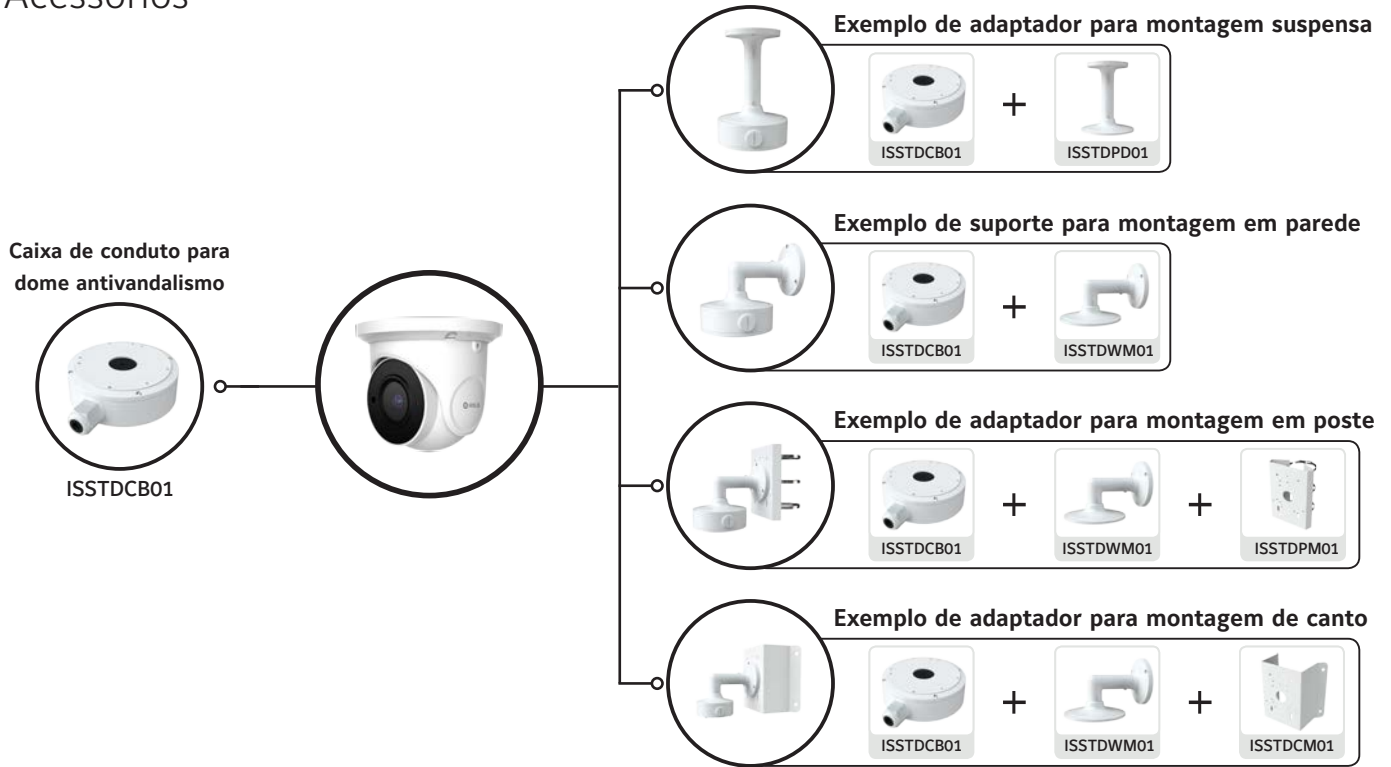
Acessórios

Caixa de conduto para dome antivandalismo

ISSTDCB01

Exemplo de adaptador para montagem suspensa

ISSTDCB01 + ISSTDPD01

Exemplo de suporte para montagem em parede

ISSTDCB01 + ISSTDWM01

Exemplo de adaptador para montagem em poste

ISSTDCB01 + ISSTDWM01 + ISSTDPM01

Exemplo de adaptador para montagem de canto

ISSTDCB01 + ISSTDWM01 + ISSTDCM01